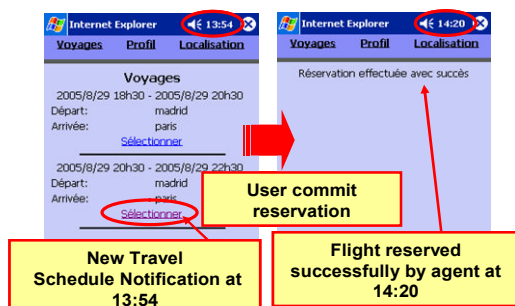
Internet Explorer 13:54

Voyages Profil Localisation

Voyages

2005/8/29 18h30 - 2005/8/29 20h30

Départ: madrid

Arrivée: paris

Sélectionner

2005/8/29 20h30 - 2005/8/29 22h30

Départ: madrid

Arrivée: paris

Sélectionner

User commit reservation

New Travel Schedule Notification at 13:54

Internet Explorer 14:20

Voyages Profil Localisation

Réservation effectuée avec succès

Flight reserved successfully by agent at 14:20